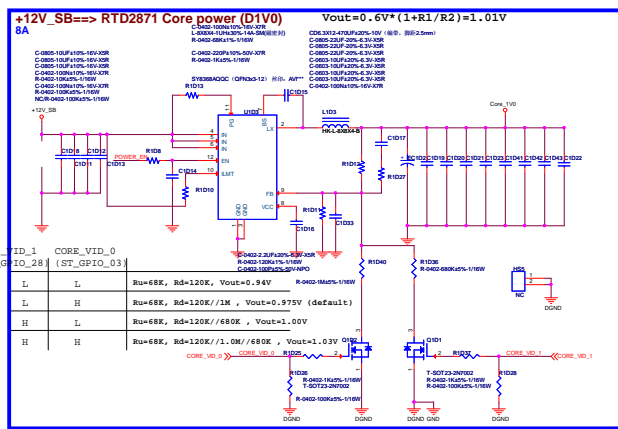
+12V_SB==> RTD2871 Core power (D1V0)
8A
Vout=0.6V*(1+R1/R2)=1.01V

C-0805-10UF±10%-16V-X5R
C-0805-10UF±10%-16V-X5R
C-0805-10UF±10%-16V-X5R
C-0402-100N±10%-16V-X7R
R-0402-10K±5%-1/16W
C-0402-100N±10%-16V-X7R
R-0402-100K±5%-1/16W
NC/R-0402-100K±5%-1/16W

C-0402-100N±10%-16V-X7R
L-8X8X4-1UH±30%-14A-SM(磁全封)
R-0402-68K±1%-1/16W

C-0402-220P±10%-50V-X7R
R-0402-1K±5%-1/16W

SY8368AQQC（QFN3x3-12）丝印、AVI***

CD6.3X12-470UF±20%-10V（备件，脚距2.5mm）
C-0805-22UF-20%-6.3V-X5R
C-0805-22UF-20%-6.3V-X5R
C-0805-22UF-20%-6.3V-X5R
C-0603-10UF±20%-6.3V-X5R
C-0603-10UF±20%-6.3V-X5R
C-0603-10UF±20%-6.3V-X5R
C-0603-10UF±20%-6.3V-X5R
C-0402-100N±10%-16V-X7R

+12V_SB
R1D13
U1D1
PG
IN
IN
IN
EN
ILMT
BS
LX
FB
VCC
GND
GND
C1D15
L1D3
HK-L-8X8X4-B
Core_1V0
C1D8
C1D11
C1D12
C1D13
POWER_EN
R1D8
C1D14
R1D10
R1D11
C1D16
C1D3
R1D12
R1D27
C1D17
C1D2
C1D19
C1D20
C1D21
C1D23
C1D41
C1D42
C1D43
C1D22

C-0402-2.2UF±20%-6.3V-X5R
R-0402-120K±1%-1/16W
C-0402-100P±5%-50V-NPO

R1D40
R-0402-1M±5%-1/16W
R1D36
R-0402-680K±5%-1/16W
HS5
NC
DGND

| VID_1 | CORE_VID_0 | |
|---|---|---|
| GPIO_28) | (ST_GPIO_03) | |
| L | L | Ru=68K, Rd=120K, Vout=0.94V |
| L | H | Ru=68K, Rd=120K//1M , Vout=0.975V (default) |
| H | L | Ru=68K, Rd=120K//680K , Vout=1.00V |
| H | H | Ru=68K, Rd=120K//1.0M//680K , Vout=1.03V |

CORE_VID_0
CORE_VID_0
R1D25
Q1D2
Q1D1
R1D37
CORE_VID_1
CORE_VID_1
R1D26
R-0402-1K±5%-1/16W
T-SOT23-2N7002
R-0402-100K±5%-1/16W
T-SOT23-2N7002
R-0402-1K±5%-1/16W
R-0402-100K±5%-1/16W
R1D28
DGND
DGND
DGND
DGND
DGND